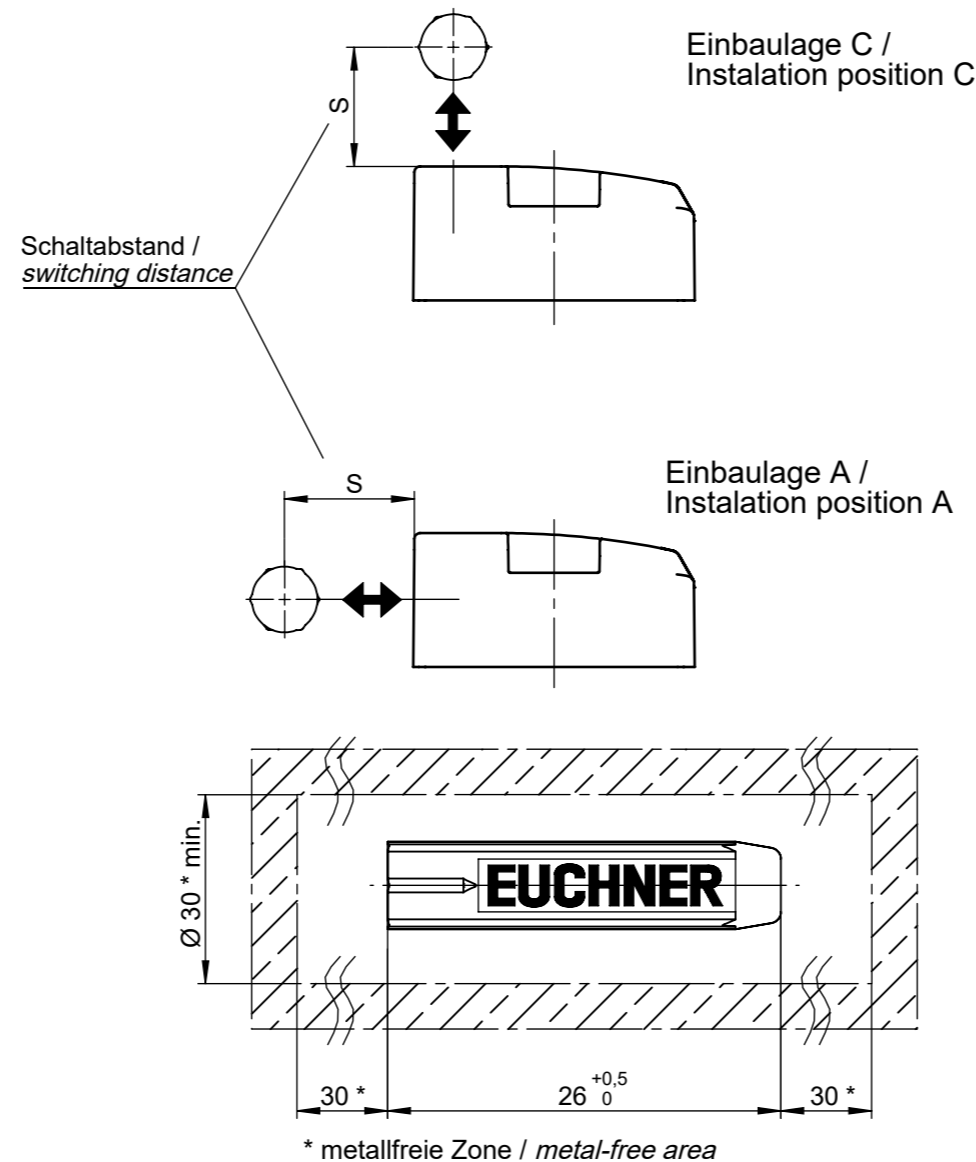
Einbaulage C /
Instalation position C

s

Schaltabstand /
switching distance

Einbaulage A /
Instalation position A

s

Ø 30 * min.

EUCHNER

30 *

$26^{+0,5}_{0}$

30 *

* metallfreie Zone / metal-free area